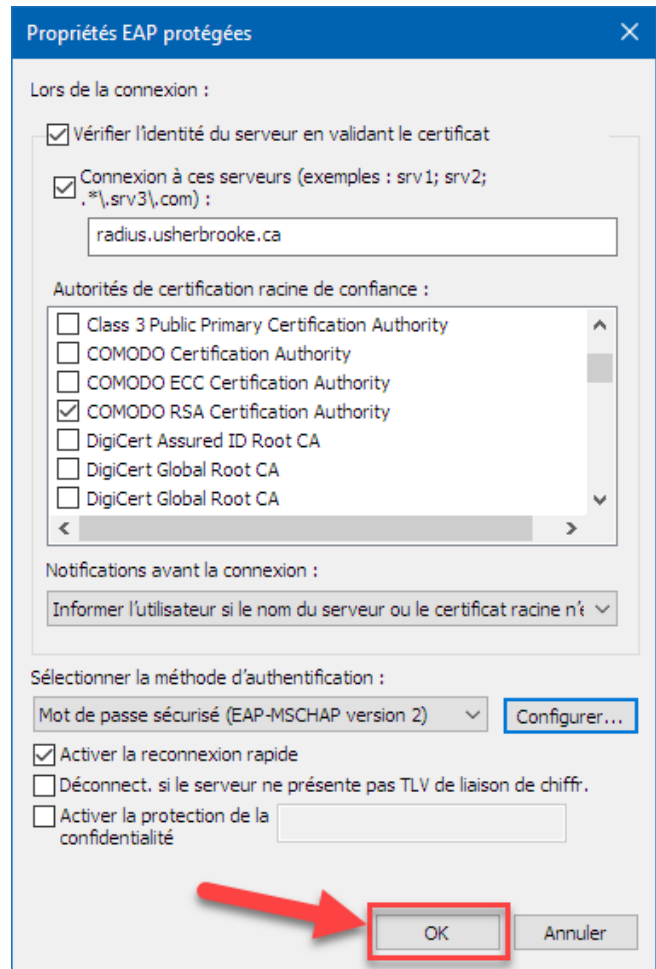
Propriétés EAP protégées
×

Lors de la connexion :

Vérifier l'identité du serveur en validant le certificat

Connexion à ces serveurs (exemples : srv1; srv2; .*\.srv3\.com) :

radius.usherbrooke.ca

Autorités de certification racine de confiance :

Class 3 Public Primary Certification Authority
COMODO Certification Authority
COMODO ECC Certification Authority
COMODO RSA Certification Authority
DigiCert Assured ID Root CA
DigiCert Global Root CA
DigiCert Global Root CA

Notifications avant la connexion :

Informer l'utilisateur si le nom du serveur ou le certificat racine n'é

Sélectionner la méthode d'authentification :

Mot de passe sécurisé (EAP-MSCHAP version 2)
Configurer...

Activer la reconnexion rapide
Déconnect. si le serveur ne présente pas TLV de liaison de chiffr.
Activer la protection de la confidentialité

OK
Annuler